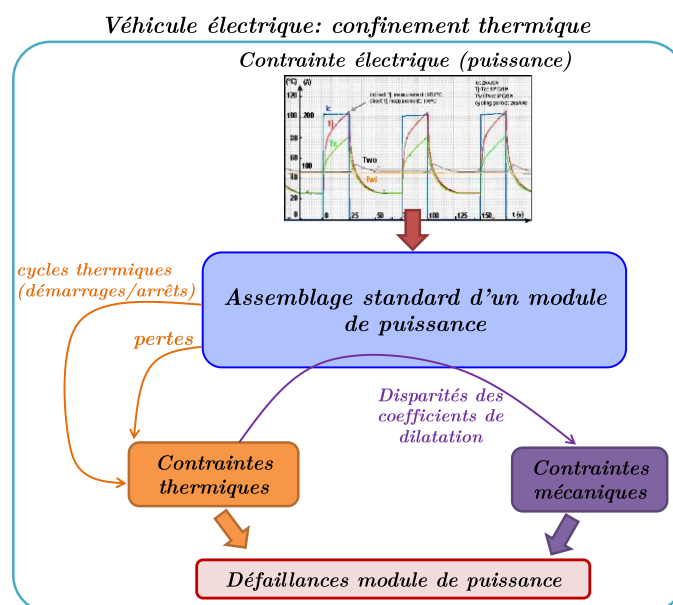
Véhicule électrique: confinement thermique

Contrainte électrique (puissance)

(°C) (A)
120
100 200
80
60
40
20
0

Ic
Tj
Tc
Two
Tsol

0 25 50 75 100 125 150 t(s)

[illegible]

cycles thermiques (démarrages/arrêts)

pertes

Assemblage standard d'un module de puissance

Disparités des coefficients de dilatation

Contraintes thermiques

Contraintes mécaniques

Défaillances module de puissance